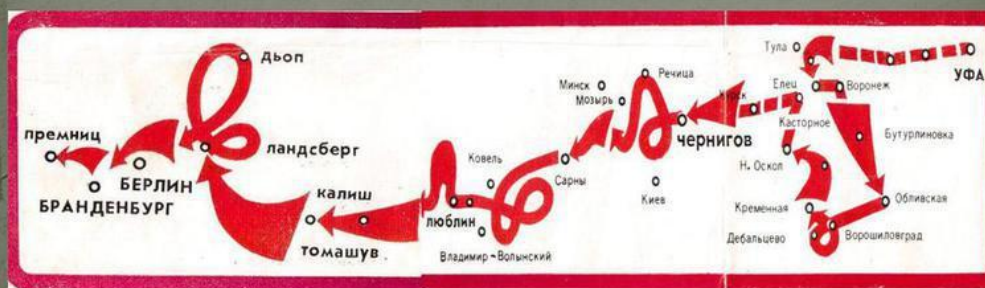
дьоп
премниц
БЕРЛИН
БРАНДЕНБУРГ
ландсберг
калиш
томашув
Ковель
люблин
Владимир-Волынский
Сарны
Минск
Мозырь
Речица
чернигов
Киев
Курск
Тула
УФА
Елец
Воронеж
Касторное
Н. Оскол
Бутурлиновка
Облívская
Кременная
Дебальцево
Ворошиловград